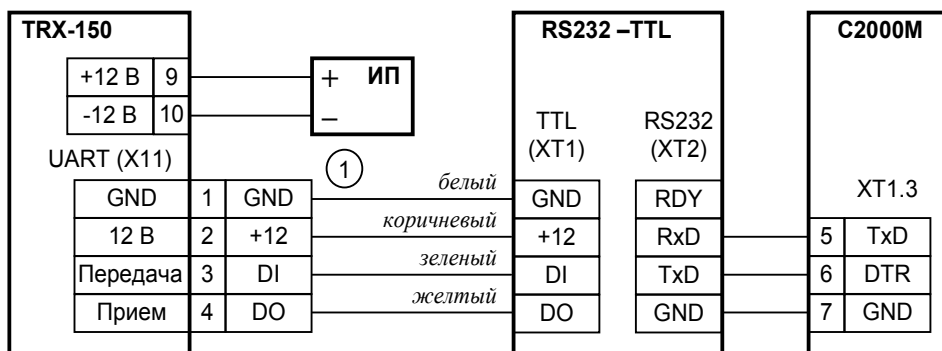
TRX-150

+12 В | 9
-12 В | 10

+ ИП
–

UART (X11)

| GND | 1 | GND |
|---|---|---|
| 12 В | 2 | +12 |
| Передача | 3 | DI |
| Прием | 4 | DO |

1

белый
коричневый
зеленый
желтый

RS232 –TTL

TTL (XT1)

| GND |
|---|
| +12 |
| DI |
| DO |

RS232 (XT2)

| RDY |
|---|
| RxD |
| TxD |
| GND |

C2000M

XT1.3

| 5 | TxD |
|---|---|
| 6 | DTR |
| 7 | GND |